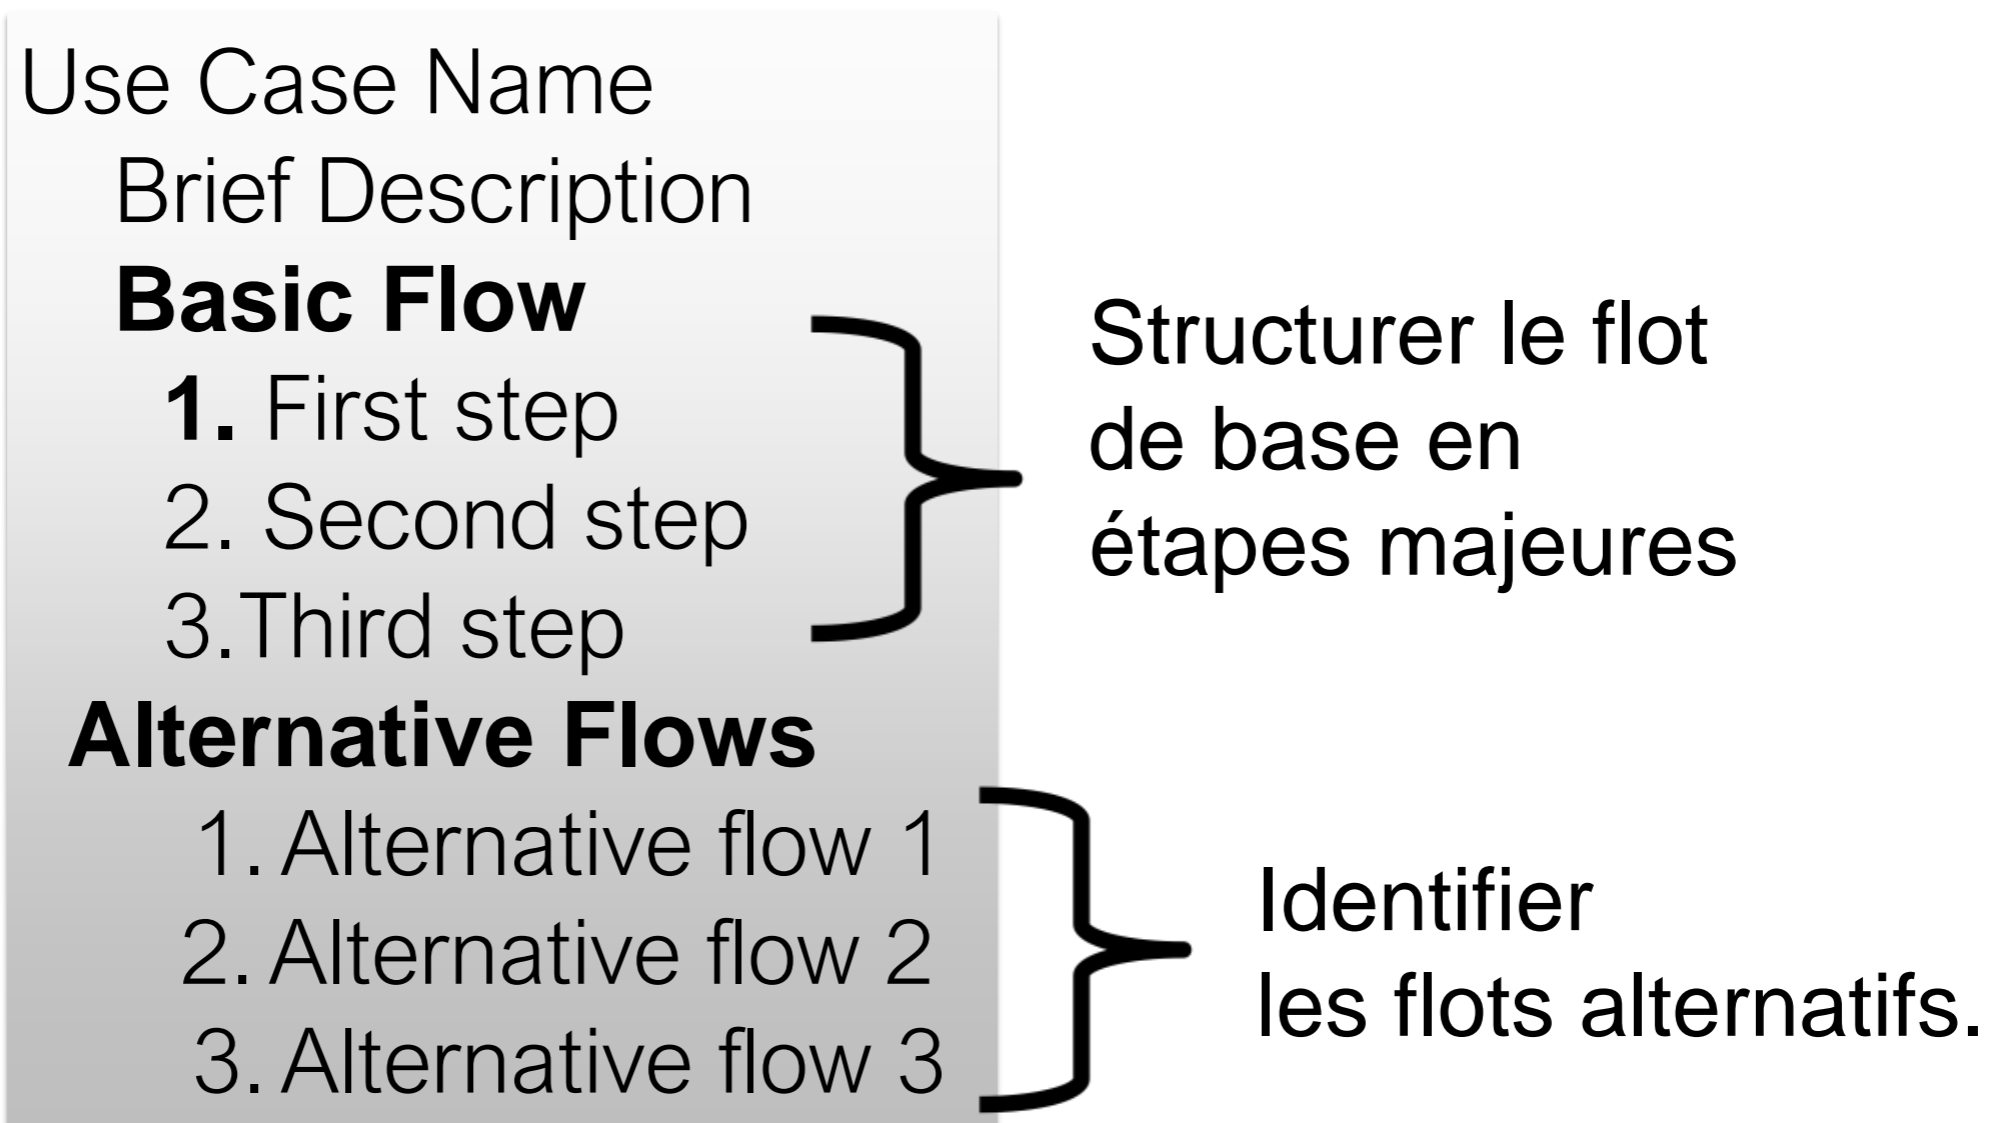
Use Case Name
Brief Description
**Basic Flow**
**1.** First step
2. Second step
3.Third step
**Alternative Flows**
1. Alternative flow 1
2. Alternative flow 2
3. Alternative flow 3

Structurer le flot de base en étapes majeures

Identifier les flots alternatifs.